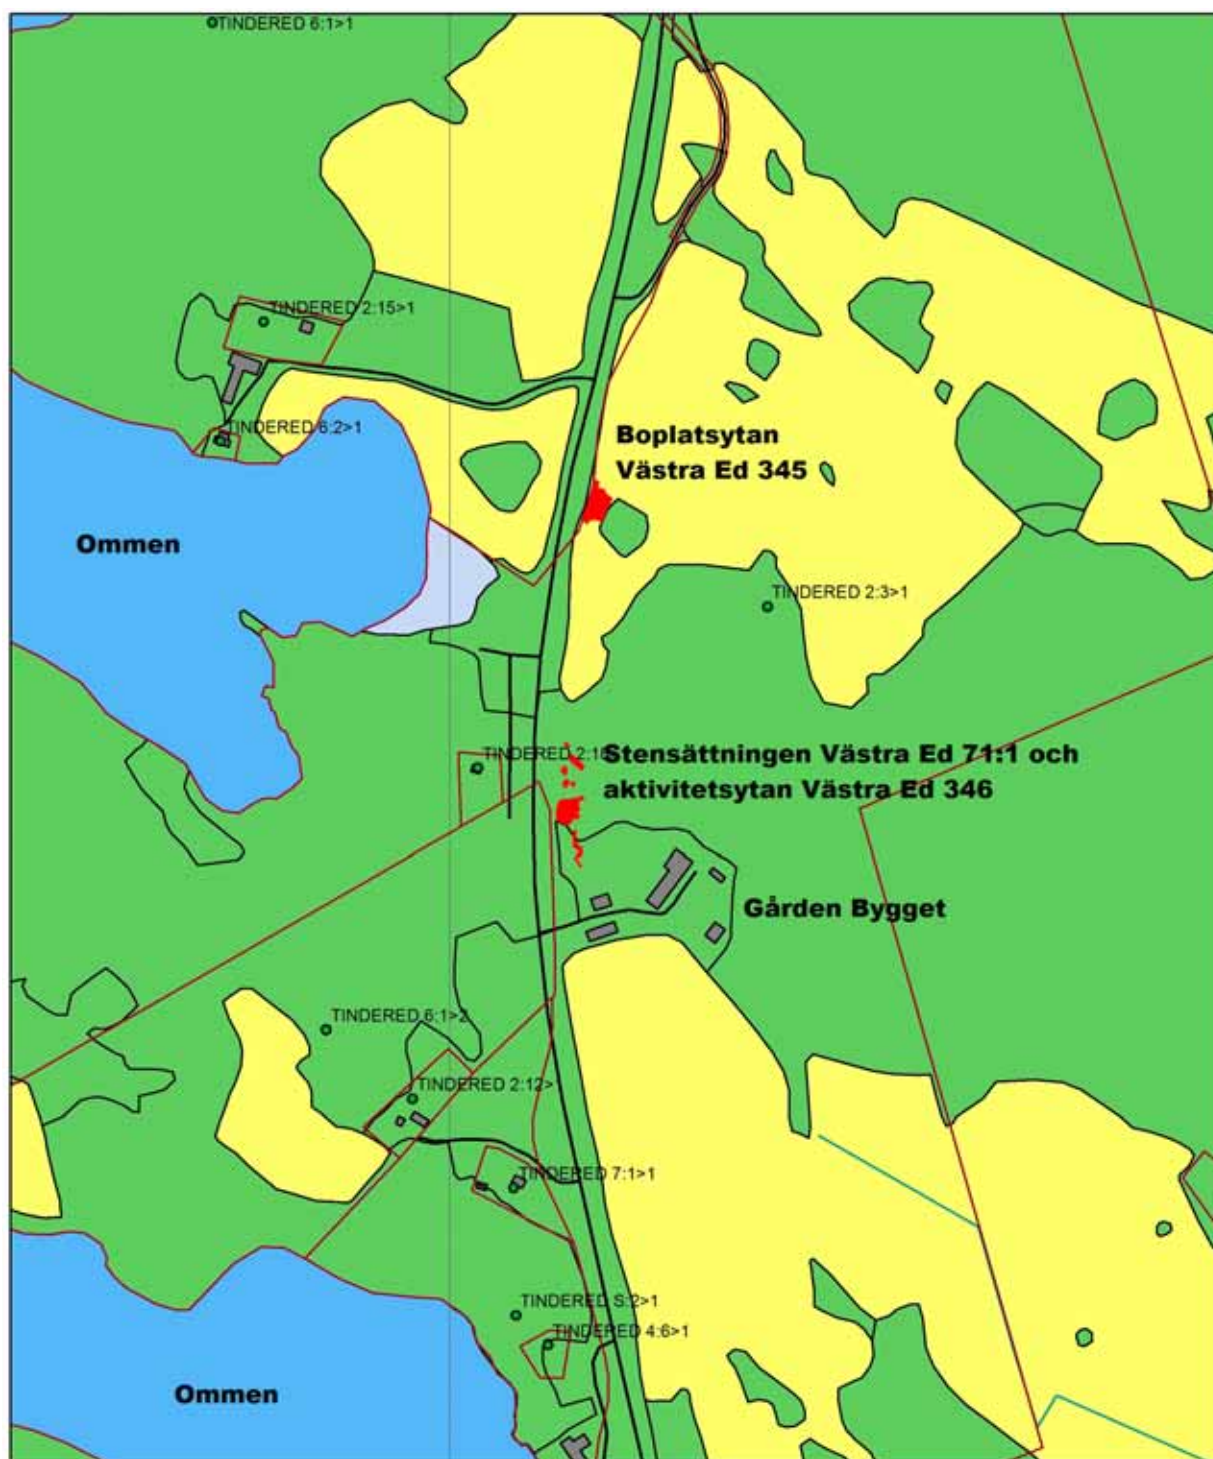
TINDERED 6:1>1

TINDERED 2:15>1

TINDERED 6:2>1

Boplatsytan
Västra Ed 345

Ommen

TINDERED 2:3>1

TINDERED 2:1

Stensättningen Västra Ed 71:1 och
aktivitetsytan Västra Ed 346

Gården Bygget

TINDERED 6:1>2

TINDERED 2:12>

TINDERED 7:1>1

TINDERED S:2>1

TINDERED 4:6>1

Ommen